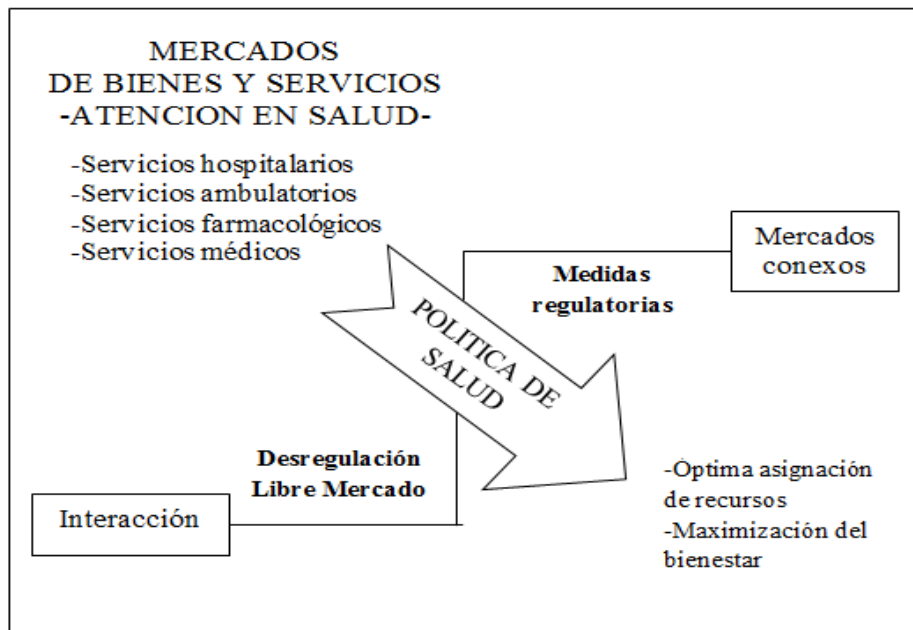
MERCADOS
DE BIENES Y SERVICIOS
-ATENCION EN SALUD-

-Servicios hospitalarios
-Servicios ambulatorios
-Servicios farmacológicos
-Servicios médicos

Mercados conexos

Medidas regulatorias

POLITICA DE SALUD

Desregulación Libre Mercado

Interacción

-Óptima asignación de recursos
-Maximización del bienestar